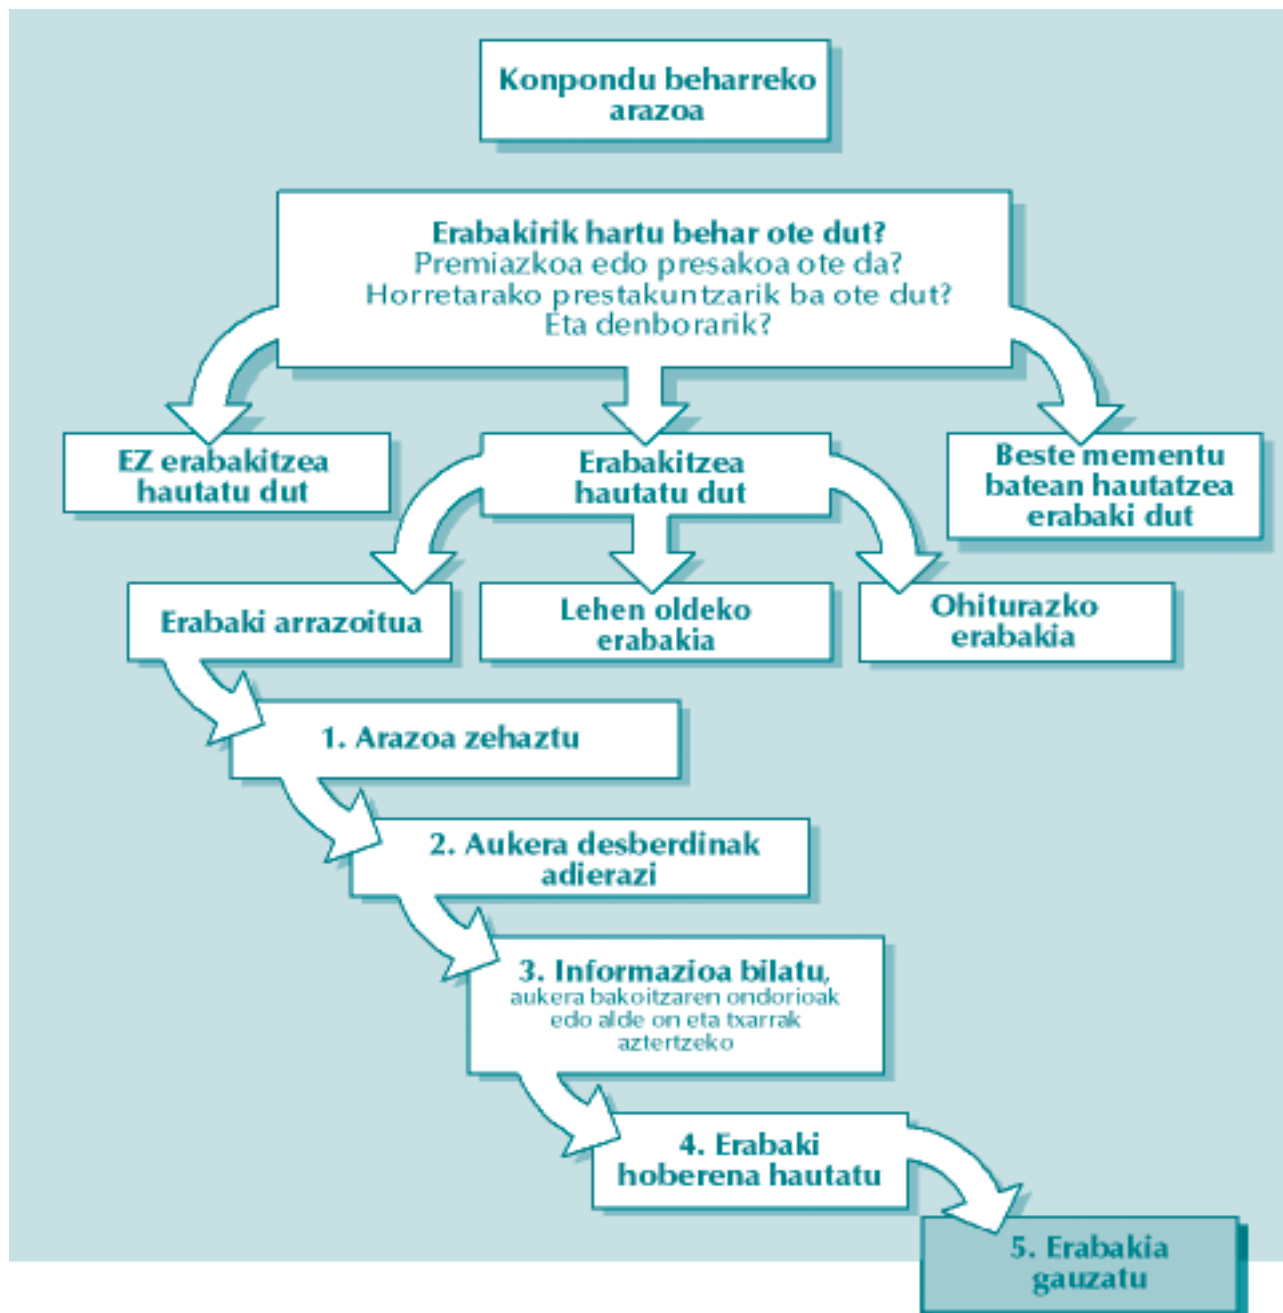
Konpondu beharreko arazoa

Erabakirik hartu behar ote dut?
Premiazkoa edo presakoa ote da?
Horretarako prestakuntzarik ba ote dut?
Eta denborarik?

EZ erabakitzea hautatu dut

Erabakitzea hautatu dut

Beste mementu batean hautatzea erabaki dut

Erabaki arrazoitua

Lehen oldeko erabakia

Ohiturazko erabakia

1. Arazoa zehaztu

2. Aukera desberdinak adierazi

3. Informazioa bilatu, aukera bakoitzaren ondorioak edo alde on eta txarrak aztertzeko

4. Erabaki hoberena hautatu

5. Erabakia gauzatu